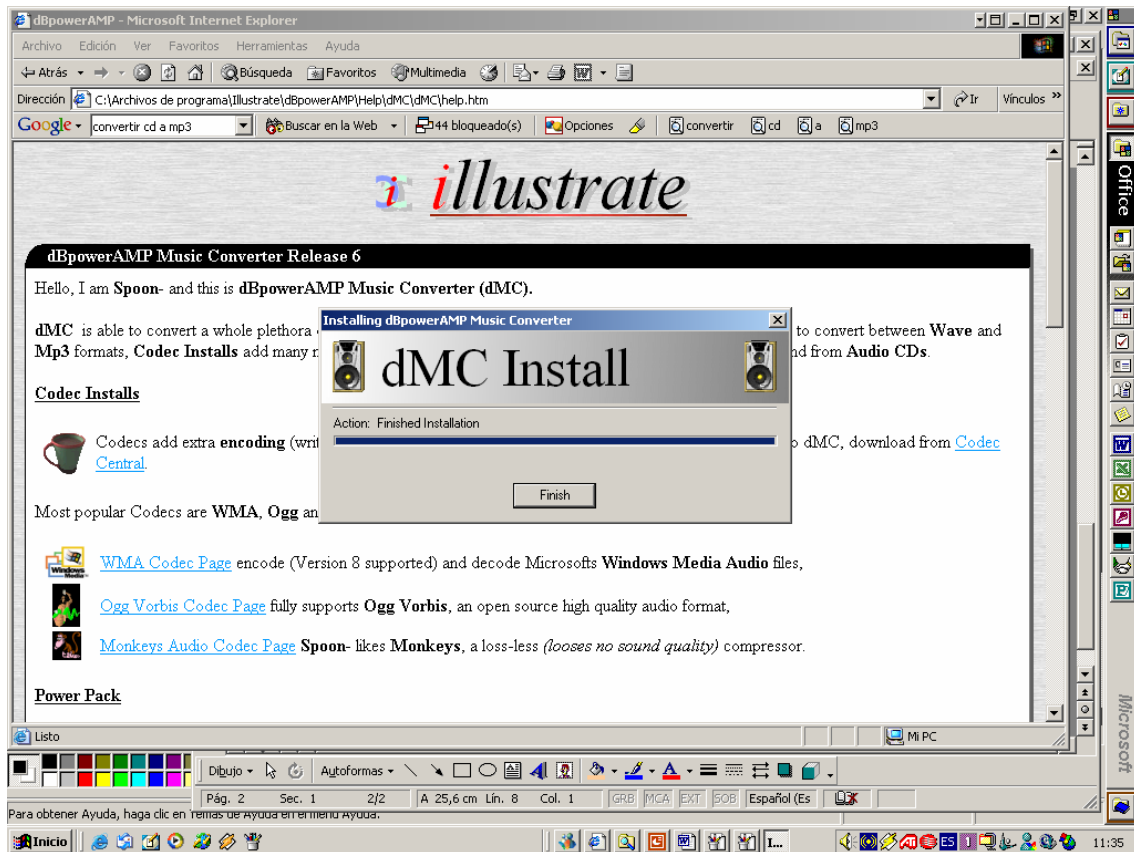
dBpowerAMP - Microsoft Internet Explorer

Archivo Edición Ver Favoritos Herramientas Ayuda

Atrás Búsqueda Favoritos Multimedia

Dirección C:\Archivos de programa\Illustrate\dBpowerAMP\Help\dMC\dMC\help.htm Ir Vínculos

Google convertir cd a mp3 Buscar en la Web 44 bloqueado(s) Opciones convertir cd a mp3

illustrate

dBpowerAMP Music Converter Release 6

Hello, I am **Spoon-** and this is **dBpowerAMP Music Converter (dMC).**

**dMC** is able to convert a whole plethora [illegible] to convert between **Wave** and **Mp3** formats, **Codec Installs** add many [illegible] nd from **Audio CDs**.

Codec Installs

Codecs add extra **encoding** (wri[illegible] o dMC, download from Codec Central.

Most popular Codecs are **WMA**, **Ogg** an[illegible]

WMA Codec Page encode (Version 8 supported) and decode Microsofts **Windows Media Audio** files,

Ogg Vorbis Codec Page fully supports **Ogg Vorbis**, an open source high quality audio format,

Monkeys Audio Codec Page **Spoon-** likes **Monkeys**, a loss-less *(looses no sound quality)* compressor.

Power Pack

Installing dBpowerAMP Music Converter

dMC Install

Action: Finished Installation

Finish

Listo Mi PC

Office

Dibujo Autoformas

Pág. 2 Sec. 1 2/2 A 25,6 cm Lín. 8 Col. 1 GRB MCA EXT SOB Español (Es

Para obtener Ayuda, haga clic en Temas de Ayuda en el menú Ayuda.

Inicio I... ES 11:35

Microsoft